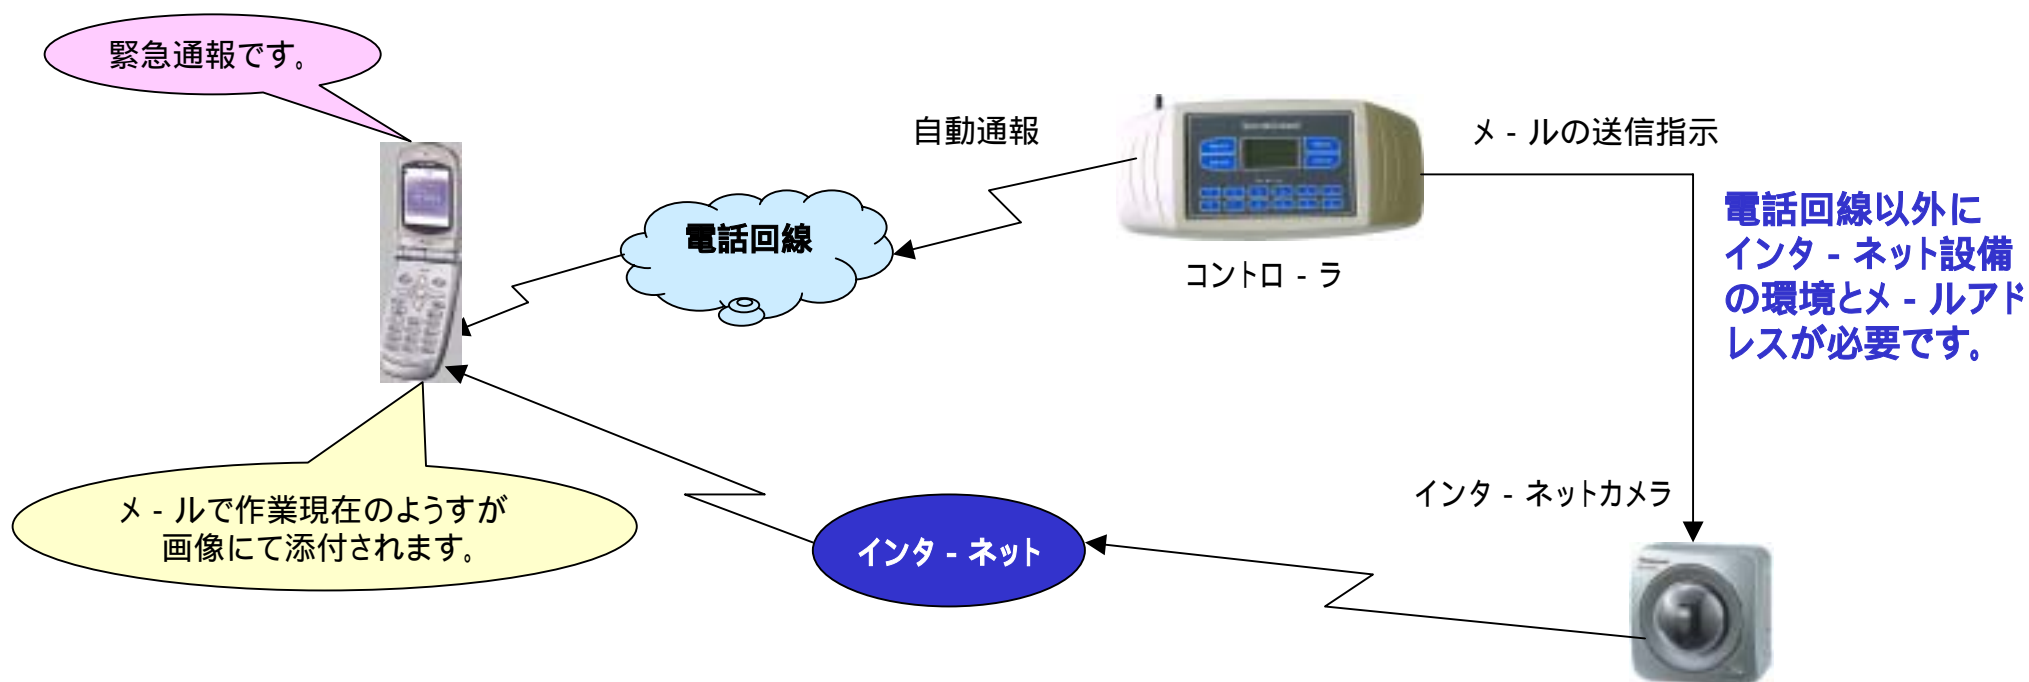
緊急通報です。

自動通報

電話回線

コントローラ

メールの送信指示

電話回線以外にインターネット設備の環境とメールアドレスが必要です。

インターネットカメラ

インターネット

メールで作業現在のようすが画像にて添付されます。